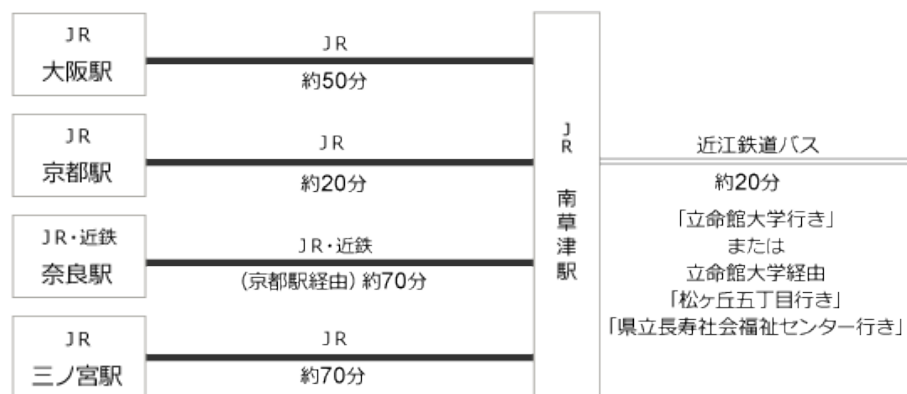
JR
大阪駅

JR
約50分

JR
京都駅

JR
約20分

JR・近鉄
奈良駅

JR・近鉄
(京都駅経由) 約70分

JR
三ノ宮駅

JR
約70分

JR
南草津駅

近江鉄道バス
約20分
「立命館大学行き」
または
立命館大学経由
「松ヶ丘五丁目行き」
「県立長寿社会福祉センター行き」